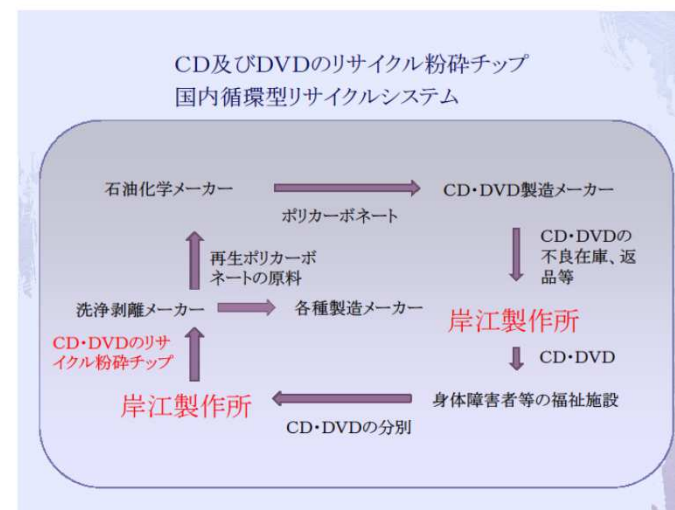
CD及びDVDのリサイクル粉砕チップ
国内循環型リサイクルシステム

石油化学メーカー

ポリカーボネート

CD・DVD製造メーカー

CD・DVDの不良在庫、返品等

再生ポリカーボネートの原料

洗浄剥離メーカー

各種製造メーカー

岸江製作所

CD・DVDのリサイクル粉砕チップ

CD・DVD

岸江製作所

身体障害者等の福祉施設

CD・DVDの分別